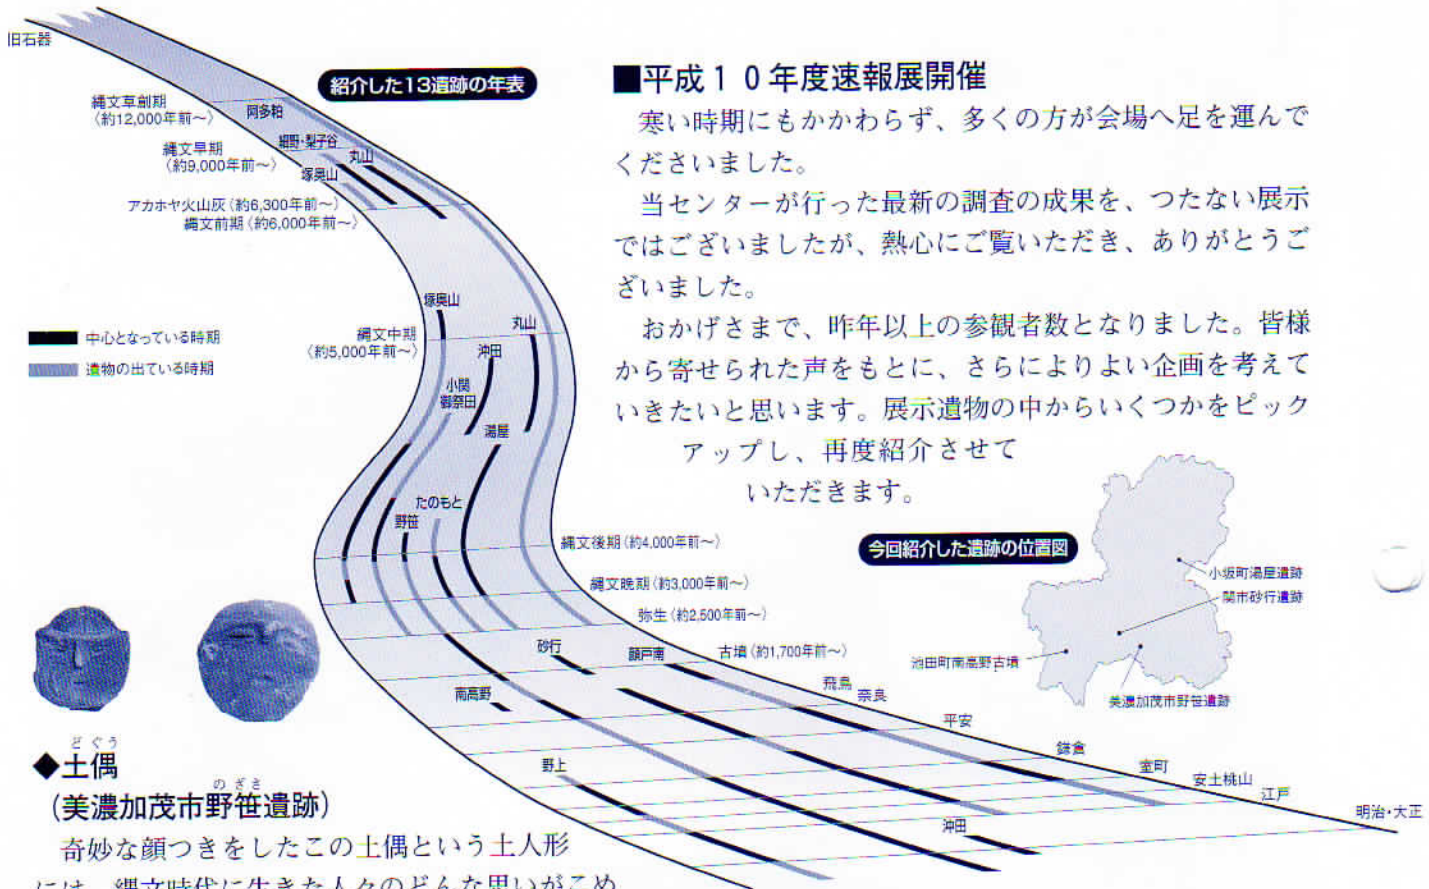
旧石器

紹介した13遺跡の年表

縄文草創期
(約12,000年前~)

阿多粕

縄文早期
(約9,000年前~)

細野・梨子谷

丸山

塚奥山

アカホヤ火山灰(約6,300年前~)
縄文前期(約6,000年前~)

塚奥山

丸山

縄文中期
(約5,000年前~)

沖田

小関
御祭田

湯屋

たのもと

野笹

縄文後期(約4,000年前~)

縄文晩期(約3,000年前~)

弥生(約2,500年前~)

砂行

顔戸南

古墳(約1,700年前~)

南高野

飛鳥

奈良

平安

鎌倉

野上

室町

安土桃山

江戸

沖田

明治・大正

中心となっている時期

遺物の出ている時期

■平成10年度速報展開催

寒い時期にもかかわらず、多くの方が会場へ足を運んでくださいました。

当センターが行った最新の調査の成果を、つたない展示ではございましたが、熱心にご覧いただき、ありがとうございました。

おかげさまで、昨年以上の参観者数となりました。皆様から寄せられた声をもとに、さらによりよい企画を考えていきたいと思います。展示遺物の中からいくつかをピックアップし、再度紹介させていただきます。

今回紹介した遺跡の位置図

小坂町湯屋遺跡

関市砂行遺跡

池田町南高野古墳

美濃加茂市野笹遺跡

◆土偶(どぐう)
(美濃加茂市野笹(のざさ)遺跡)

奇妙な顔つきをしたこの土偶という土人形には、縄文時代に生きた人々のどんな思いがこめ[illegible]